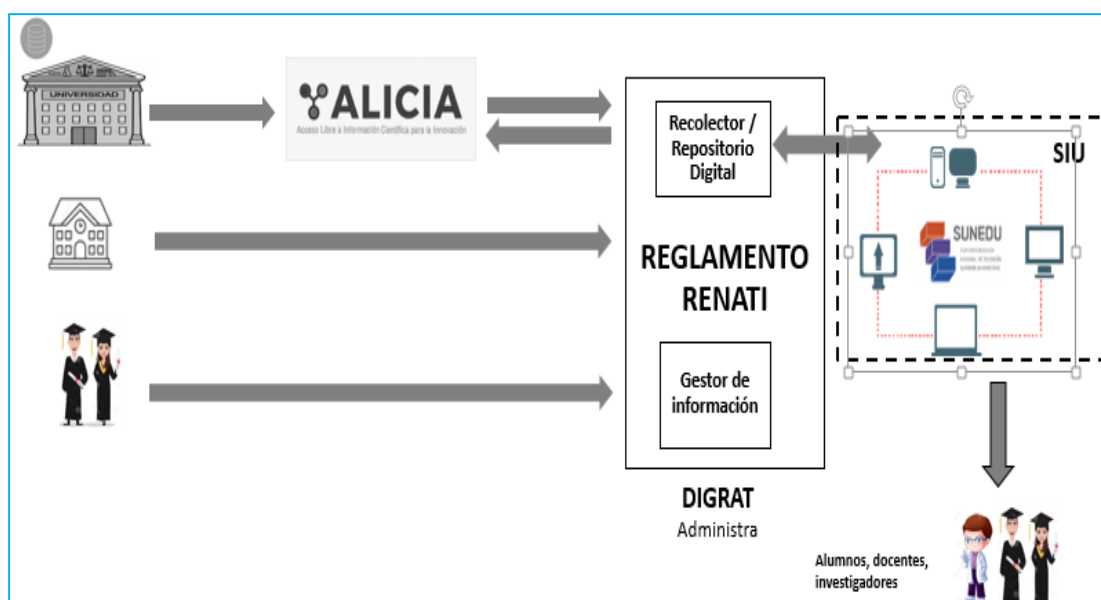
UNIVERSIDAD

ALICIA
Acceso Libre a Información Científica para la Innovación

Recolector / Repositorio Digital

REGLAMENTO RENATI

Gestor de información

DIGRAT
Administra

SIU

SUNEDU
SUPERINTENDENCIA NACIONAL DE EDUCACIÓN SUPERIOR UNIVERSITARIA

Alumnos, docentes, investigadores